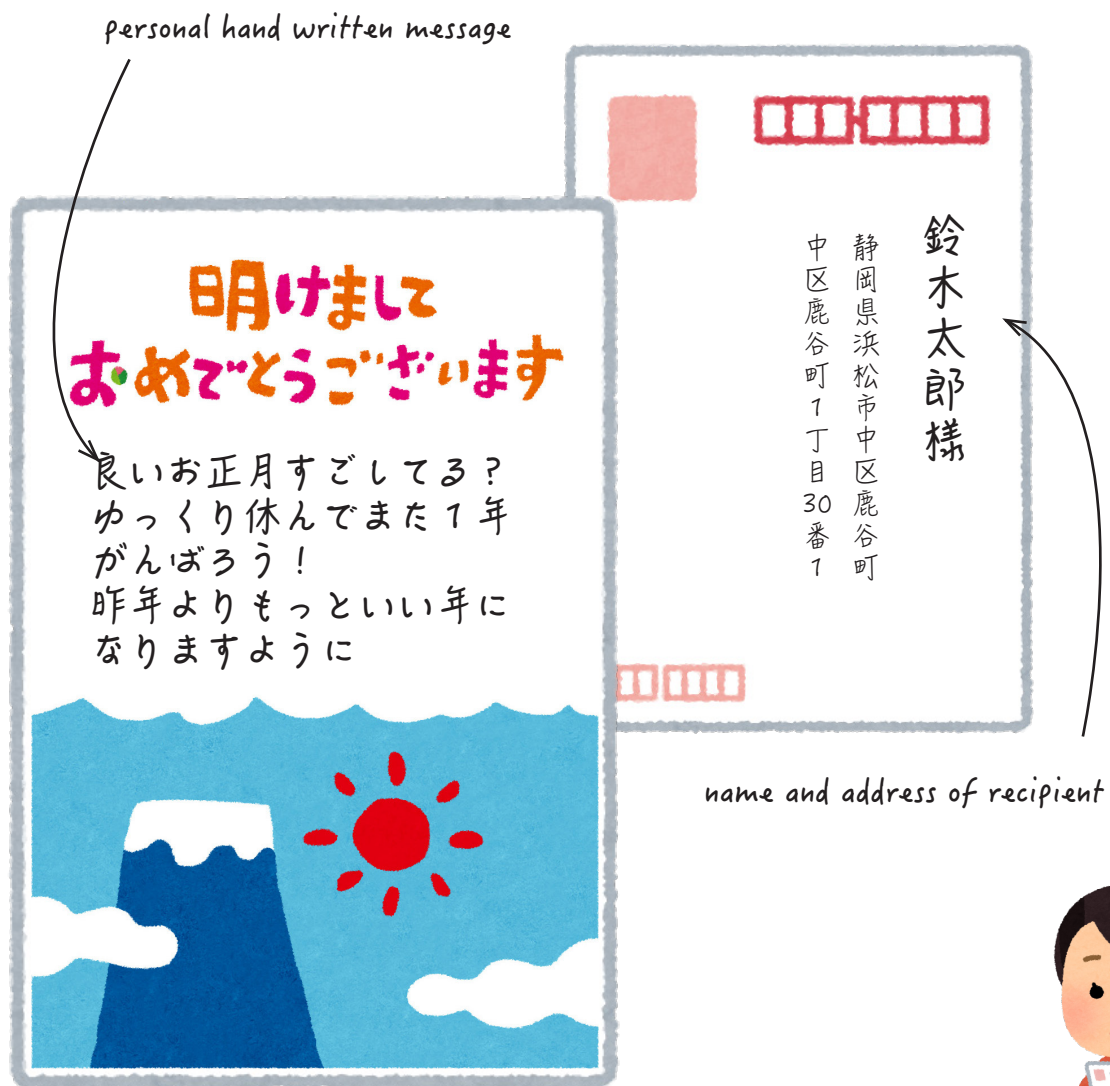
personal hand written message

明けまして
おめでとうございます

良いお正月すごしてる？
ゆっくり休んでまた１年
がんばろう！
昨年よりもっといい年に
なりますように

鈴木太郎様

静岡県浜松市中区鹿谷町
中区鹿谷町１丁目30番１

name and address of recipient